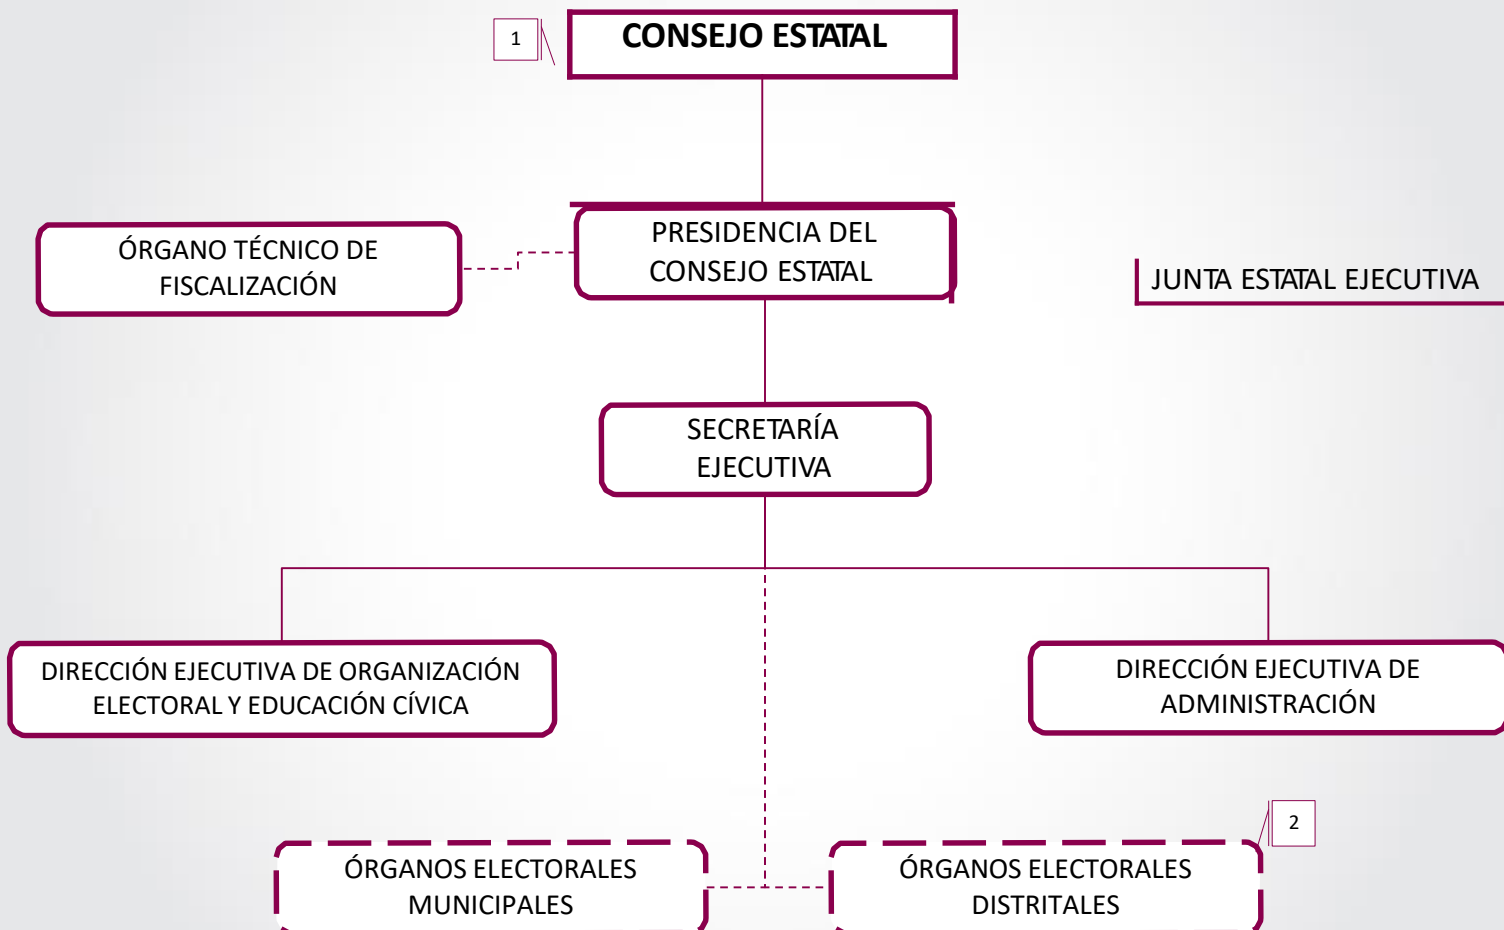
1

CONSEJO ESTATAL

ÓRGANO TÉCNICO DE FISCALIZACIÓN

PRESIDENCIA DEL CONSEJO ESTATAL

JUNTA ESTATAL EJECUTIVA

SECRETARÍA EJECUTIVA

DIRECCIÓN EJECUTIVA DE ORGANIZACIÓN ELECTORAL Y EDUCACIÓN CÍVICA

DIRECCIÓN EJECUTIVA DE ADMINISTRACIÓN

2

ÓRGANOS ELECTORALES MUNICIPALES

ÓRGANOS ELECTORALES DISTRITALES